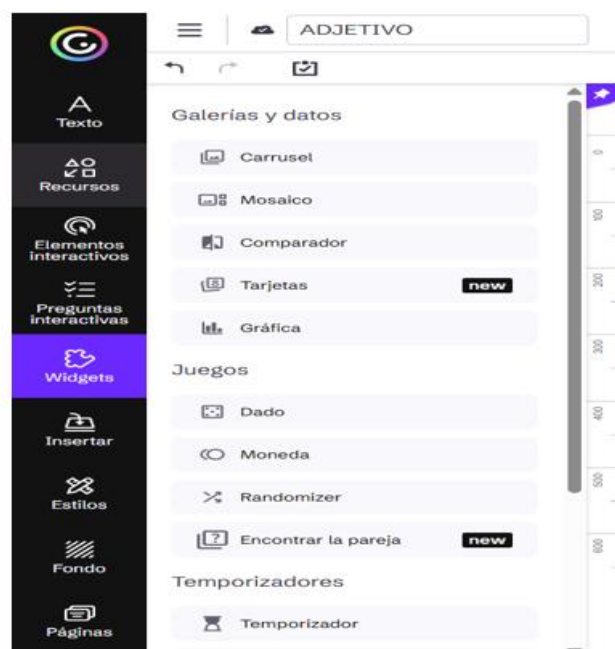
Texto
Recursos
Elementos interactivos
Preguntas interactivas
Widgets
Insertar
Estilos
Fondo
Páginas

ADJETIVO

Galerías y datos
Carrusel
Mosaico
Comparador
Tarjetas new
Gráfica

Juegos
Dado
Moneda
Randomizer
Encontrar la pareja new

Temporizadores
Temporizador

0
100
200
300
400
500
600